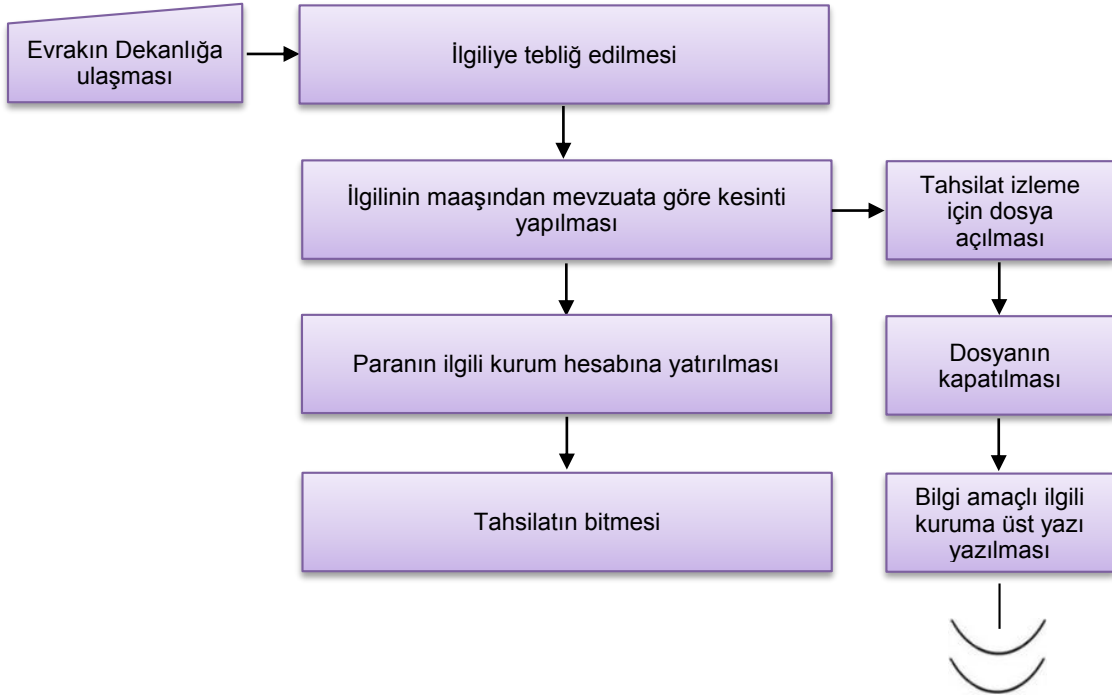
Evrakın Dekanlığa ulaşması

İlgiliye tebliğ edilmesi

İlgilinin maaşından mevzuata göre kesinti yapılması

Tahsilat izleme için dosya açılması

Paranın ilgili kurum hesabına yatırılması

Dosyanın kapatılması

Tahsilatın bitmesi

Bilgi amaçlı ilgili kuruma üst yazı yazılması